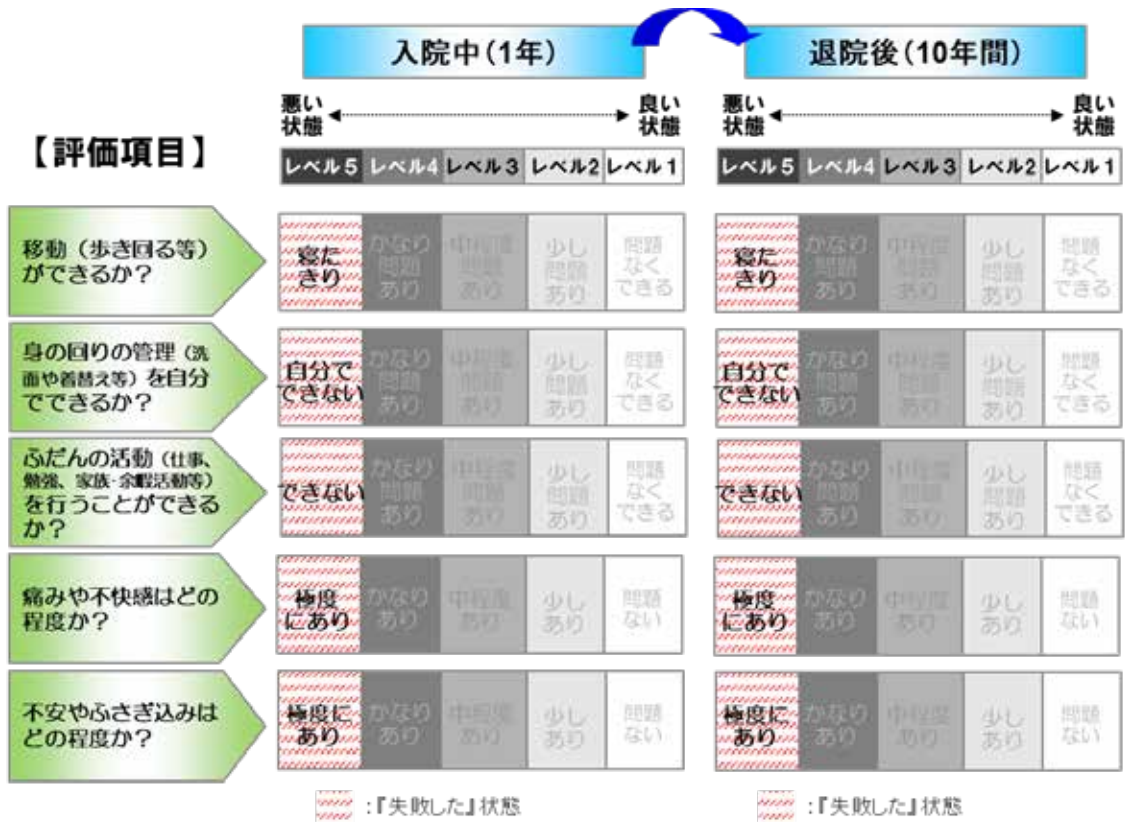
入院中(1年)

退院後(10年間)

【評価項目】

| | 悪い状態 | | | | 良い状態 |
|---|---|---|---|---|---|
| | レベル5 | レベル4 | レベル3 | レベル2 | レベル1 |
| 移動(歩き回る等)ができるか? | 寝たきり | かなり問題あり | 中程度問題あり | 少し問題あり | 問題なくできる |
| 身の回りの管理(洗面や着替え等)を自分でできるか? | 自分でできない | かなり問題あり | 中程度問題あり | 少し問題あり | 問題なくできる |
| ふだんの活動(仕事、勉強、家族・余暇活動等)を行うことができるか? | できない | かなり問題あり | 中程度問題あり | 少し問題あり | 問題なくできる |
| 痛みや不快感はどの程度か? | 極度にあり | かなりあり | 中程度あり | 少しあり | 問題ない |
| 不安やふさぎ込みはどの程度か? | 極度にあり | かなりあり | 中程度あり | 少しあり | 問題ない |

| 悪い状態 | | | | 良い状態 |
|---|---|---|---|---|
| レベル5 | レベル4 | レベル3 | レベル2 | レベル1 |
| 寝たきり | かなり問題あり | 中程度問題あり | 少し問題あり | 問題なくできる |
| 自分でできない | かなり問題あり | 中程度問題あり | 少し問題あり | 問題なくできる |
| できない | かなり問題あり | 中程度問題あり | 少し問題あり | 問題なくできる |
| 極度にあり | かなりあり | 中程度あり | 少しあり | 問題ない |
| 極度にあり | かなりあり | 中程度あり | 少しあり | 問題ない |

:『失敗した』状態

:『失敗した』状態